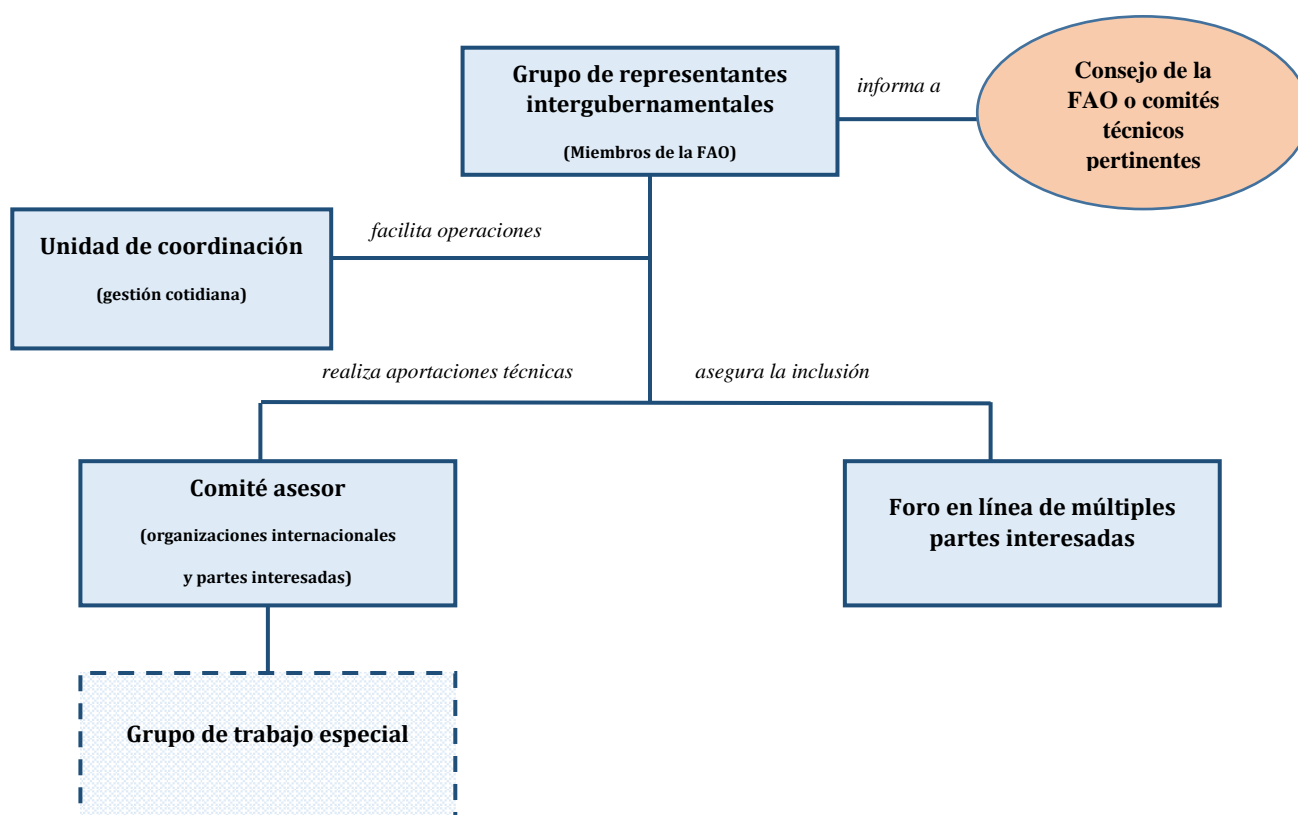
Grupo de representantes intergubernamentales

(Miembros de la FAO)

informa a

Consejo de la FAO o comités técnicos pertinentes

Unidad de coordinación

(gestión cotidiana)

facilita operaciones

realiza aportaciones técnicas

asegura la inclusión

Comité asesor

(organizaciones internacionales y partes interesadas)

Foro en línea de múltiples partes interesadas

Grupo de trabajo especial